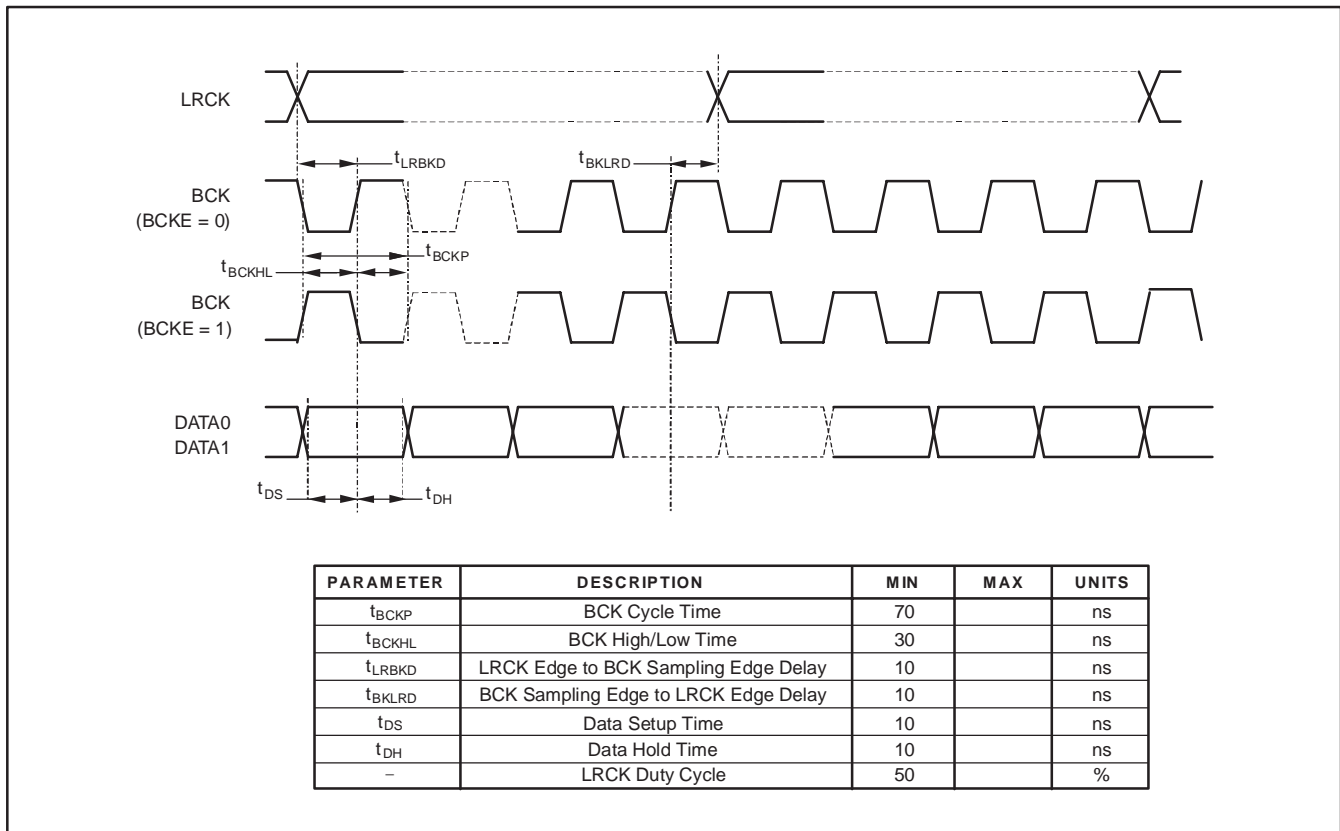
LRCK

$t_{LRBKD}$

$t_{BKLRD}$

BCK
(BCKE = 0)

$t_{BCKP}$

$t_{BCKHL}$

BCK
(BCKE = 1)

DATA0
DATA1

$t_{DS}$

$t_{DH}$

| PARAMETER | DESCRIPTION | MIN | MAX | UNITS |
|---|---|---|---|---|
| $t_{BCKP}$ | BCK Cycle Time | 70 | | ns |
| $t_{BCKHL}$ | BCK High/Low Time | 30 | | ns |
| $t_{LRBKD}$ | LRCK Edge to BCK Sampling Edge Delay | 10 | | ns |
| $t_{BKLRD}$ | BCK Sampling Edge to LRCK Edge Delay | 10 | | ns |
| $t_{DS}$ | Data Setup Time | 10 | | ns |
| $t_{DH}$ | Data Hold Time | 10 | | ns |
| – | LRCK Duty Cycle | 50 | | % |